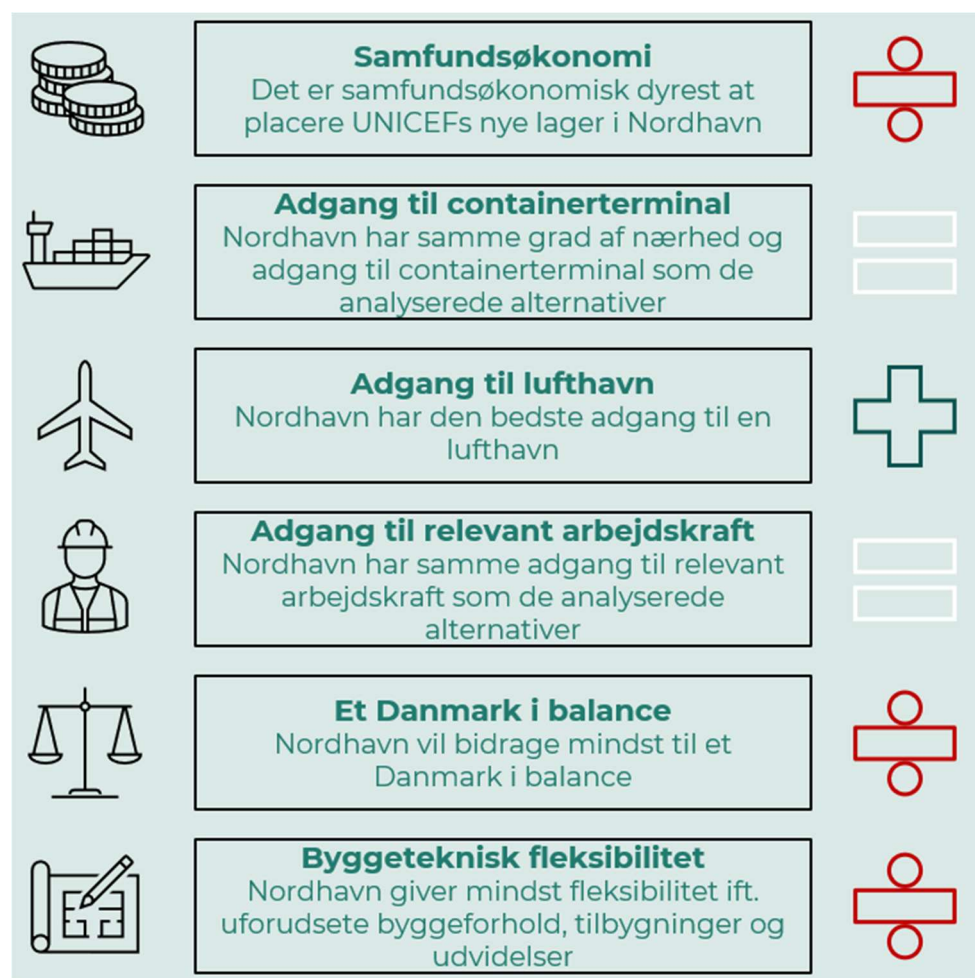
Samfundsøkonomi
Det er samfundsøkonomisk dyrest at placere UNICEFs nye lager i Nordhavn

Adgang til containerterminal
Nordhavn har samme grad af nærhed og adgang til containerterminal som de analyserede alternativer

Adgang til lufthavn
Nordhavn har den bedste adgang til en lufthavn

Adgang til relevant arbejdskraft
Nordhavn har samme adgang til relevant arbejdskraft som de analyserede alternativer

Et Danmark i balance
Nordhavn vil bidrage mindst til et Danmark i balance

Byggeteknisk fleksibilitet
Nordhavn giver mindst fleksibilitet ift. uforudsete byggeforhold, tilbygninger og udvidelser